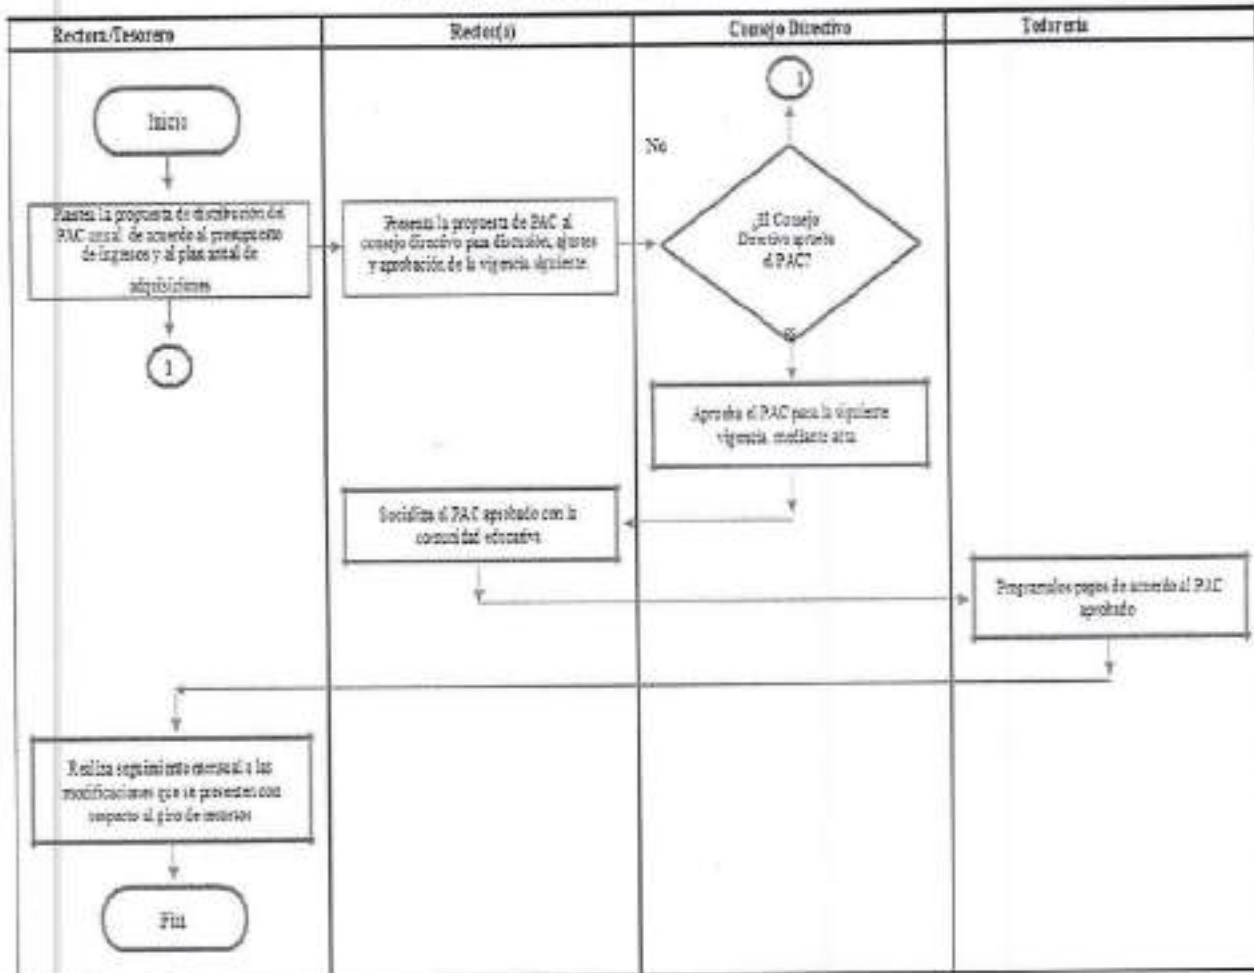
Rectora/Tesorero

Rector(a)

Consejo Directivo

Tesorería

Inicio

Plantea la propuesta de distribución del PAC anual de acuerdo al presupuesto de ingresos y al plan anual de adquisiciones

1

Presenta la propuesta de PAC al consejo directivo para discusión, ajustes y aprobación de la vigencia siguiente

1

No

¿El Consejo Directivo aprueba el PAC?

Si

Aprueba el PAC para la siguiente vigencia mediante acta

Socializa el PAC aprobado con la comunidad educativa

Programa los pagos de acuerdo al PAC aprobado

Realiza seguimiento mensual a las modificaciones que se presenten con respecto al giro de recursos

Fin